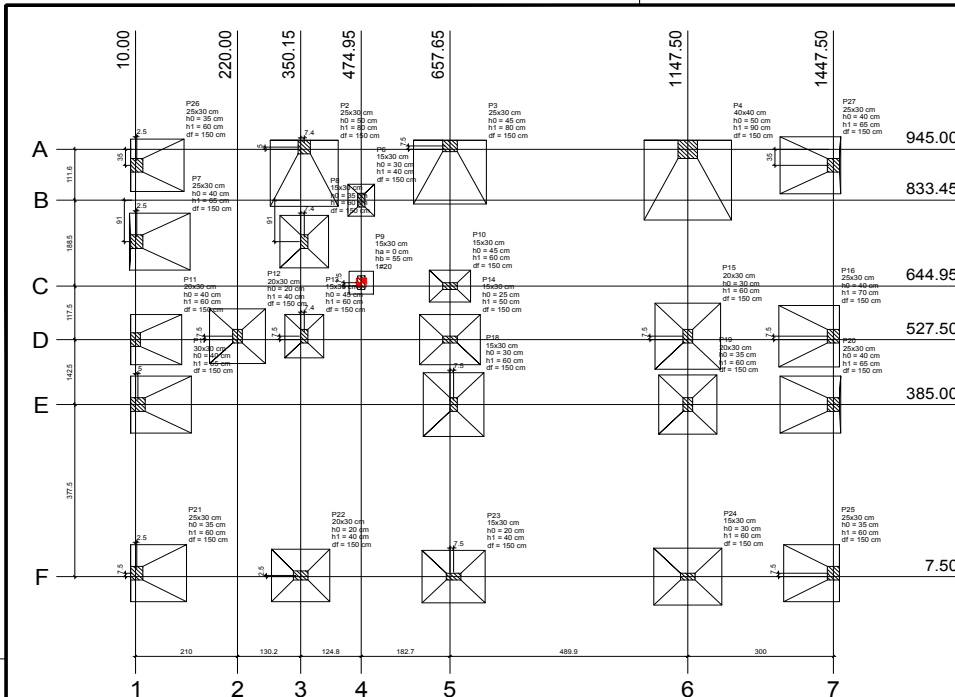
10.00
220.00
350.15
474.95
657.65
1147.50
1447.50

P26
25x30 cm
h0 = 35 cm
h1 = 60 cm
df = 150 cm

P2
25x30 cm
h0 = 50 cm
h1 = 80 cm
df = 150 cm

P3
25x30 cm
h0 = 45 cm
h1 = 80 cm
df = 150 cm

P4
40x40 cm
h0 = 50 cm
h1 = 90 cm
df = 150 cm

P27
25x30 cm
h0 = 40 cm
h1 = 65 cm
df = 150 cm

A
945.00

P6
15x30 cm
h0 = 30 cm
h1 = 40 cm
df = 150 cm

P7
25x30 cm
h0 = 40 cm
h1 = 65 cm
df = 150 cm

P8
15x30 cm
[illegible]

B
833.45

P9
15x30 cm
ha = 0 cm
hb = 55 cm
1#20

P10
15x30 cm
h0 = 45 cm
h1 = 60 cm
df = 150 cm

P11
20x30 cm
h0 = 40 cm
h1 = 60 cm
df = 150 cm

P12
20x30 cm
h0 = 20 cm
h1 = 40 cm
df = 150 cm

P13
15x30 cm
h0 = 45 cm
h1 = 60 cm
df = 150 cm

P14
15x30 cm
h0 = 25 cm
h1 = 50 cm
df = 150 cm

P15
20x30 cm
h0 = 30 cm
h1 = 60 cm
df = 150 cm

P16
25x30 cm
h0 = 40 cm
h1 = 70 cm
df = 150 cm

C
644.95

P17
30x30 cm
h0 = 40 cm
h1 = 65 cm
df = 150 cm

P18
15x30 cm
h0 = 30 cm
h1 = 50 cm
df = 150 cm

P19
20x30 cm
h0 = 35 cm
h1 = 60 cm
df = 150 cm

P20
25x30 cm
h0 = 40 cm
h1 = 65 cm
df = 150 cm

D
527.50

E
385.00

P21
25x30 cm
h0 = 35 cm
h1 = 60 cm
df = 150 cm

P22
20x30 cm
h0 = 20 cm
h1 = 40 cm
df = 150 cm

P23
15x30 cm
h0 = 20 cm
h1 = 40 cm
df = 150 cm

P24
15x30 cm
h0 = 30 cm
h1 = 60 cm
df = 150 cm

P25
25x30 cm
h0 = 35 cm
h1 = 60 cm
df = 150 cm

F
7.50

111.6
188.5
117.5
142.5
377.5
2.5
35
91
7.4
5
7.5

210
130.2
124.8
182.7
489.9
300

1
2
3
4
5
6
7